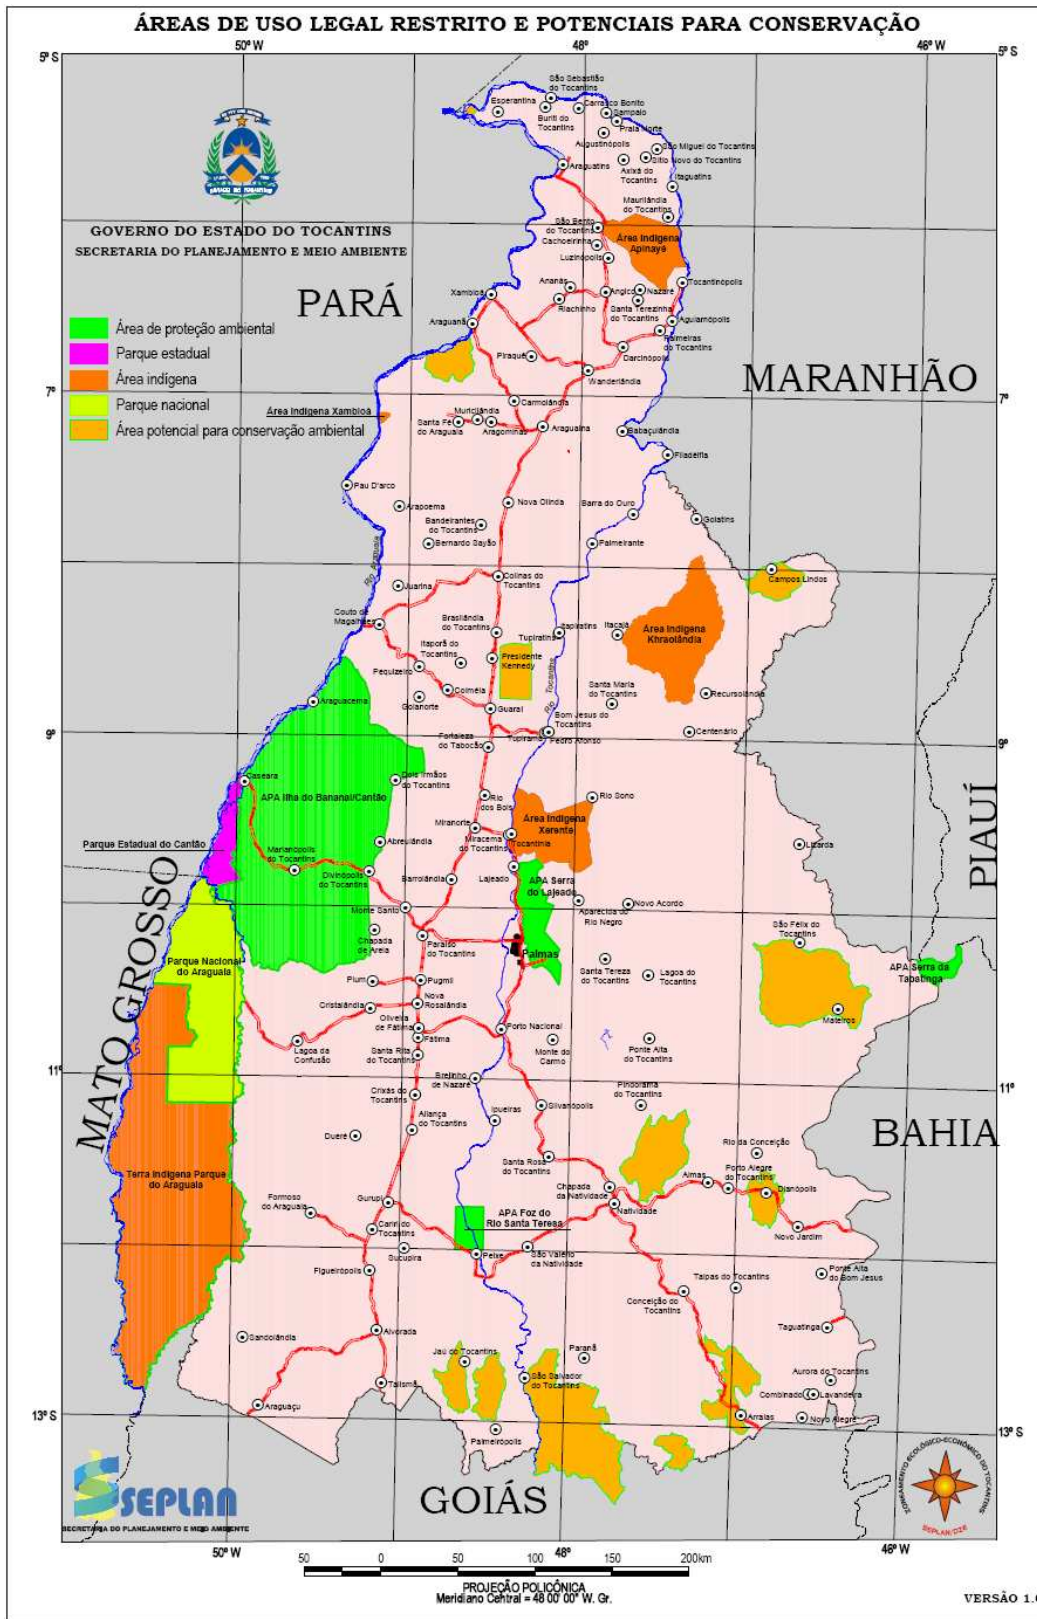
ÁREAS DE USO LEGAL RESTRITO E POTENCIAIS PARA CONSERVAÇÃO

5° S
50° W
48°
46° W
5° S

GOVERNO DO ESTADO DO TOCANTINS
SECRETARIA DO PLANEJAMENTO E MEIO AMBIENTE

Área de proteção ambiental
Parque estadual
Área indígena
Parque nacional
Área potencial para conservação ambiental

PARÁ
MARANHÃO
PIAUÍ
BAHIA
GOIÁS
MATO GROSSO

São Sebastião do Tocantins
Esperantina
Carrasco Bonito
Sampaio
Buriti do Tocantins
Praia Norte
Augustinópolis
São Miguel do Tocantins
Sítio Novo do Tocantins
Araguatins
Axixá do Tocantins
Itaguatins
Maurilândia do Tocantins
São Bento do Tocantins
Cachoeirinha
Área Indígena Apinayé
Luzinópolis
Tocantinópolis
Xambioá
Ananás
Angico
Nazaré
Riachinho
Santa Terezinha do Tocantins
Aguiarnópolis
Araguanã
Palmeiras do Tocantins
Piraquê
Darcinópolis
Wanderlândia
Área Indígena Xambioá
Carmolândia
Muricilândia
Santa Fé do Araguaia
Aragominas
Araguaína
Babaçulândia
Filadélfia
Pau D'arco
Arapoema
Nova Olinda
Barra do Ouro
Goiatins
Bandeirantes do Tocantins
Bernardo Sayão
Palmeirante
Campos Lindos
Juarina
Colinas do Tocantins
Couto de Magalhães
Brasilândia do Tocantins
Itapiratins
Itacajá
Tupiratins
Área Indígena Kraolândia
Itaporã do Tocantins
Presidente Kennedy
Pequizeiro
Colméia
Santa Maria do Tocantins
Recursolândia
Goianorte
Guaraí
Bom Jesus do Tocantins
Araguacema
Centenário
9°
Fortaleza do Tabocão
Tupirama
Pedro Afonso
Caseara
Dois Irmãos do Tocantins
APA Ilha do Bananal/Cantão
Rio dos Bois
Rio Sono
Miranorte
Área Indígena Xerente
Abreulândia
Miracema do Tocantins
Parque Estadual do Cantão
Marianópolis do Tocantins
Tocantínia
Lizarda
Divinópolis do Tocantins
Barrolândia
Lajeado
APA Serra do Lajeado
Monte Santo
Novo Acordo
Aparecida do Rio Negro
Chapada de Areia
Paraíso do Tocantins
Palmas
São Félix do Tocantins
Parque Nacional do Araguaia
APA Serra da Tabatinga
Santa Tereza do Tocantins
Lagoa do Tocantins
Pium
Pugmil
Mateiros
Cristalândia
Nova Rosalândia
Oliveira de Fátima
Porto Nacional
Fátima
Lagoa da Confusão
Santa Rita do Tocantins
Monte do Carmo
Ponte Alta do Tocantins
11°
Brejinho de Nazaré
Crixás do Tocantins
Pindorama do Tocantins
Silvanópolis
Aliança do Tocantins
Ipueiras
Dueré
Rio da Conceição
Terra Indígena Parque do Araguaia
Santa Rosa do Tocantins
Almas
Porto Alegre do Tocantins
Chapada da Natividade
Dianópolis
Formoso do Araguaia
Gurupi
APA Foz do Rio Santa Tereza
Natividade
Cariri do Tocantins
Novo Jardim
Peixe
São Valério da Natividade
Sucupira
Ponte Alta do Bom Jesus
Figueirópolis
Taipas do Tocantins
Conceição do Tocantins
Sandolândia
Alvorada
Taguatinga
Jaú do Tocantins
Paranã
Aurora do Tocantins
São Salvador do Tocantins
Talismã
Combinado
Lavandeira
Araguaçu
Arraias
Novo Alegre
13° S
Palmeirópolis
Rio Araguaia
Rio Tocantins
7°
SEPLAN
SECRETARIA DO PLANEJAMENTO E MEIO AMBIENTE
ZONEAMENTO ECOLÓGICO-ECONÔMICO DO TOCANTINS
SEPLAN/DZE
50° W
48°
46° W
50 0 50 100 150 200km
PROJEÇÃO POLICÔNICA
Meridiano Central = 48 00' 00" W. Gr.
VERSÃO 1.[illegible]